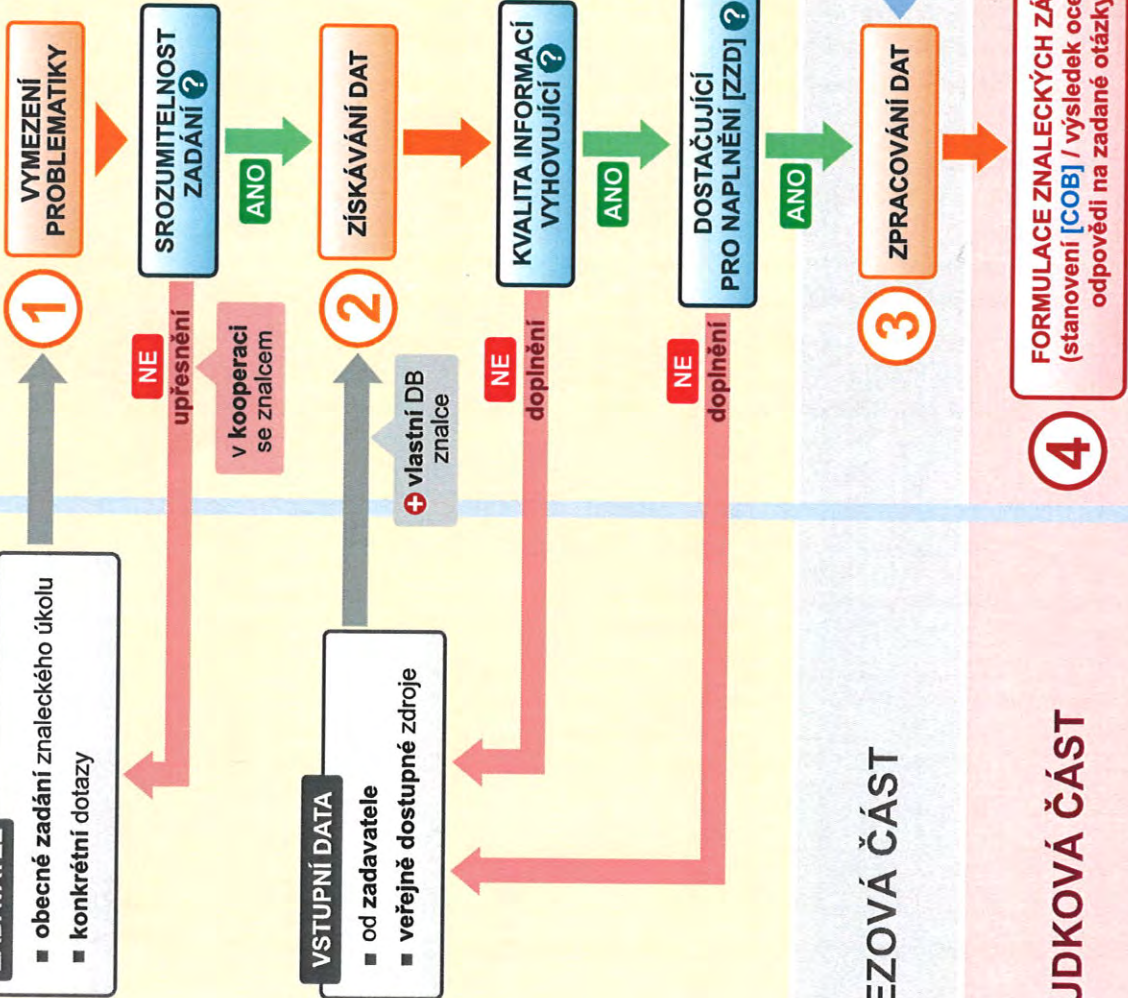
obecné zadání znaleckého úkolu
konkrétní dotazy

VSTUPNÍ DATA
od zadavatele
veřejně dostupné zdroje

EZOVÁ ČÁST

UDKOVÁ ČÁST

1 VYMEZENÍ PROBLEMATIKY

SROZUMITELNOST ZADÁNÍ ?

ANO

NE upřesnění

v kooperaci se znalcem

2 ZÍSKÁVÁNÍ DAT

vlastní DB znalce

KVALITA INFORMACÍ VYHOVUJÍCÍ ?

ANO

NE doplnění

DOSTAČUJÍCÍ PRO NAPLNĚNÍ [ZZD] ?

ANO

NE doplnění

3 ZPRACOVÁNÍ DAT

4 FORMULACE ZNALECKÝCH ZÁ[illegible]
(stanovení [COB] / výsledek oce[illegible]
odpovědi na zadané otázky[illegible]